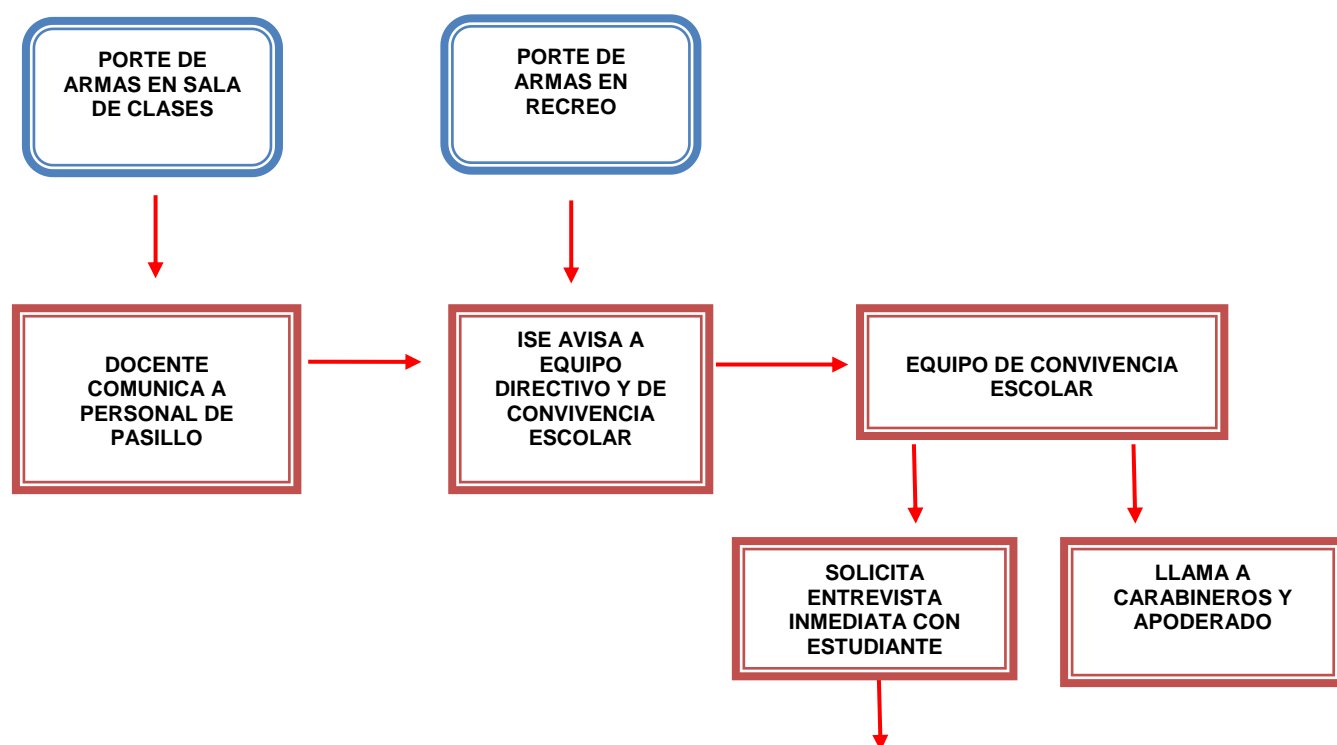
PORTE DE ARMAS EN SALA DE CLASES

PORTE DE ARMAS EN RECREO

DOCENTE COMUNICA A PERSONAL DE PASILLO

ISE AVISA A EQUIPO DIRECTIVO Y DE CONVIVENCIA ESCOLAR

EQUIPO DE CONVIVENCIA ESCOLAR

SOLICITA ENTREVISTA INMEDIATA CON ESTUDIANTE

LLAMA A CARABINEROS Y APODERADO